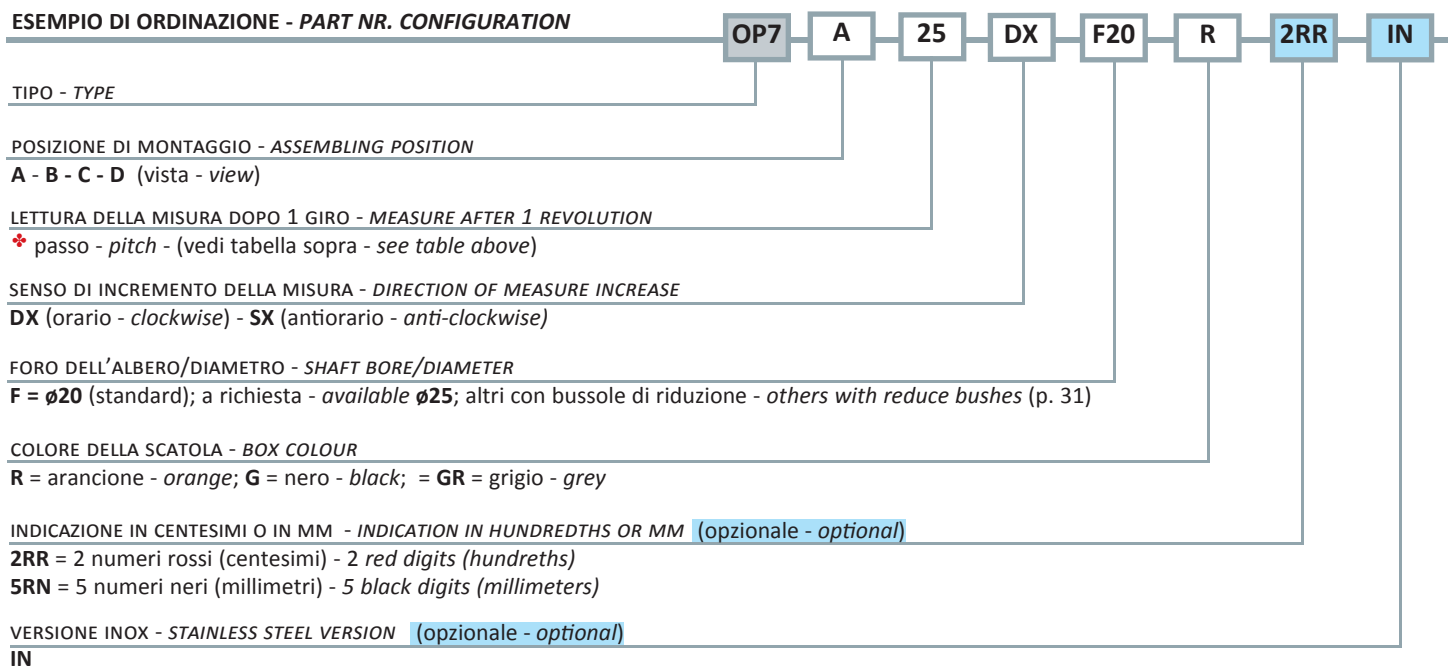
ESEMPIO DI ORDINAZIONE - PART NR. CONFIGURATION

OP7 A 25 DX F20 R 2RR IN

TIPO - TYPE

POSIZIONE DI MONTAGGIO - ASSEMBLING POSITION
A - B - C - D (vista - view)

LETTURA DELLA MISURA DOPO 1 GIRO - MEASURE AFTER 1 REVOLUTION
❖ passo - pitch - (vedi tabella sopra - see table above)

SENSO DI INCREMENTO DELLA MISURA - DIRECTION OF MEASURE INCREASE
DX (orario - clockwise) - SX (antiorario - anti-clockwise)

FORO DELL'ALBERO/DIAMETRO - SHAFT BORE/DIAMETER
F = ø20 (standard); a richiesta - available ø25; altri con bussole di riduzione - others with reduce bushes (p. 31)

COLORE DELLA SCATOLA - BOX COLOUR
R = arancione - orange; G = nero - black; = GR = grigio - grey

INDICAZIONE IN CENTESIMI O IN MM - INDICATION IN HUNDREDTHS OR MM (opzionale - optional)
2RR = 2 numeri rossi (centesimi) - 2 red digits (hundreths)
5RN = 5 numeri neri (millimetri) - 5 black digits (millimeters)

VERSIONE INOX - STAINLESS STEEL VERSION (opzionale - optional)
IN